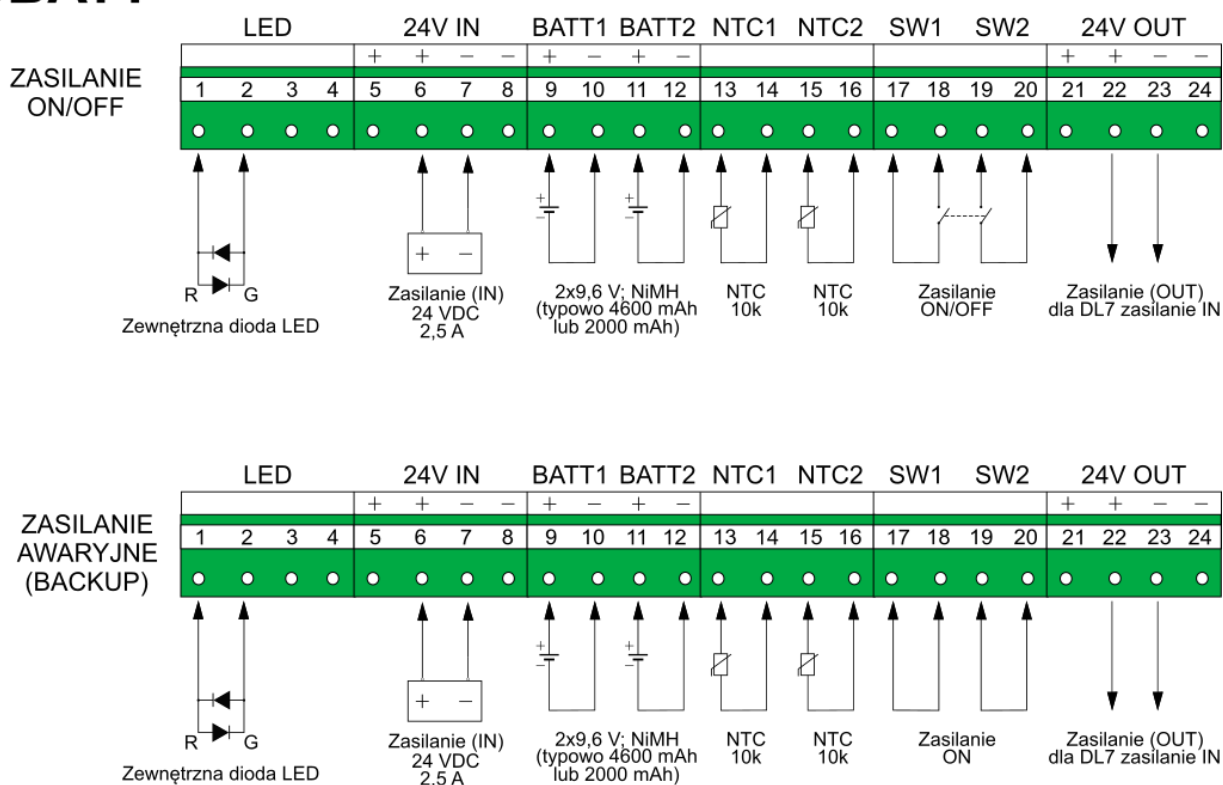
BATT

ZASILANIE ON/OFF

| LED | | | | 24V IN | | | | BATT1 | | BATT2 | | NTC1 | | NTC2 | | SW1 | | SW2 | | 24V OUT | | | |
|---|---|---|---|---|---|---|---|---|---|---|---|---|---|---|---|---|---|---|---|---|---|---|---|
| | | | | + | + | − | − | + | − | + | − | | | | | | | | | + | + | − | − |
| 1 | 2 | 3 | 4 | 5 | 6 | 7 | 8 | 9 | 10 | 11 | 12 | 13 | 14 | 15 | 16 | 17 | 18 | 19 | 20 | 21 | 22 | 23 | 24 |

R G
Zewnętrzna dioda LED

+ −
Zasilanie (IN) 24 VDC 2,5 A

+ − + −
2x9,6 V; NiMH (typowo 4600 mAh lub 2000 mAh)

NTC 10k

NTC 10k

Zasilanie ON/OFF

Zasilanie (OUT) dla DL7 zasilanie IN

ZASILANIE AWARYJNE (BACKUP)

| LED | | | | 24V IN | | | | BATT1 | | BATT2 | | NTC1 | | NTC2 | | SW1 | | SW2 | | 24V OUT | | | |
|---|---|---|---|---|---|---|---|---|---|---|---|---|---|---|---|---|---|---|---|---|---|---|---|
| | | | | + | + | − | − | + | − | + | − | | | | | | | | | + | + | − | − |
| 1 | 2 | 3 | 4 | 5 | 6 | 7 | 8 | 9 | 10 | 11 | 12 | 13 | 14 | 15 | 16 | 17 | 18 | 19 | 20 | 21 | 22 | 23 | 24 |

R G
Zewnętrzna dioda LED

+ −
Zasilanie (IN) 24 VDC 2,5 A

+ − + −
2x9,6 V; NiMH (typowo 4600 mAh lub 2000 mAh)

NTC 10k

NTC 10k

Zasilanie ON

Zasilanie (OUT) dla DL7 zasilanie IN